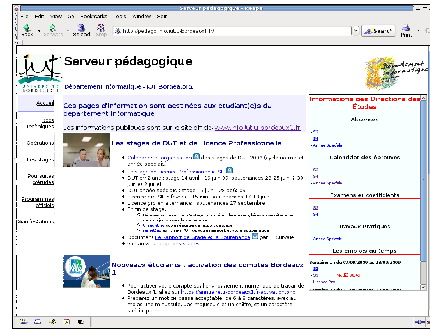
Serveur pédagogique

Département Informatique IUT Bordeaux 1

Les pages d'information sont destinées aux étudiant(e)s du département informatique

Les stages de DUT et de Licence Professionnelle

Nouvelles modalités d'activation des comptes Bordeaux 1

Informations des Directions des Études

Calendrier des Examens

Examens et coefficients

Emplois du temps

Search

Print